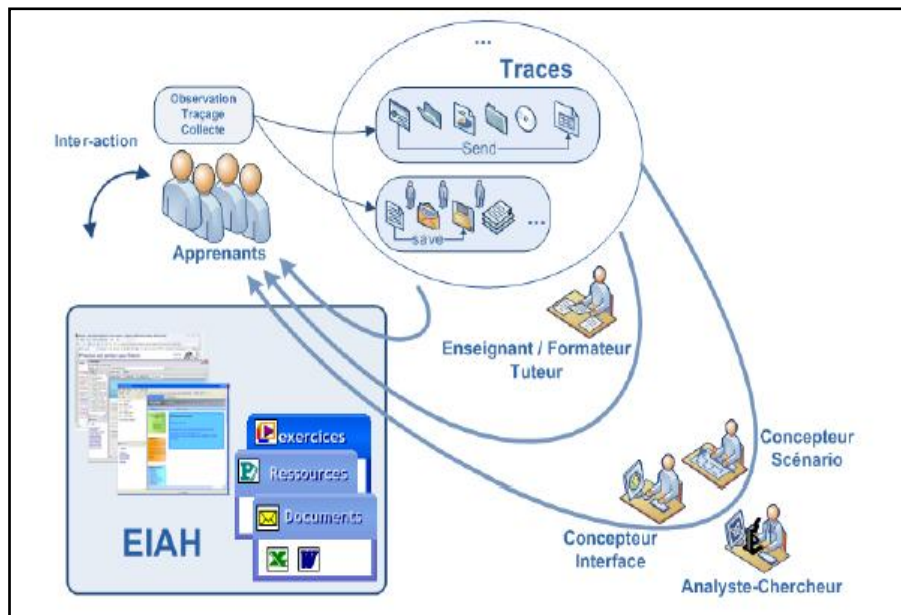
...

Traces

Observation
Traçage
Collecte

Send

save

Inter-action

Apprenants

Enseignant / Formateur
Tuteur

exercices

Ressources

Documents

EIAH

Concepteur
Scénario

Concepteur
Interface

Analyste-Chercheur